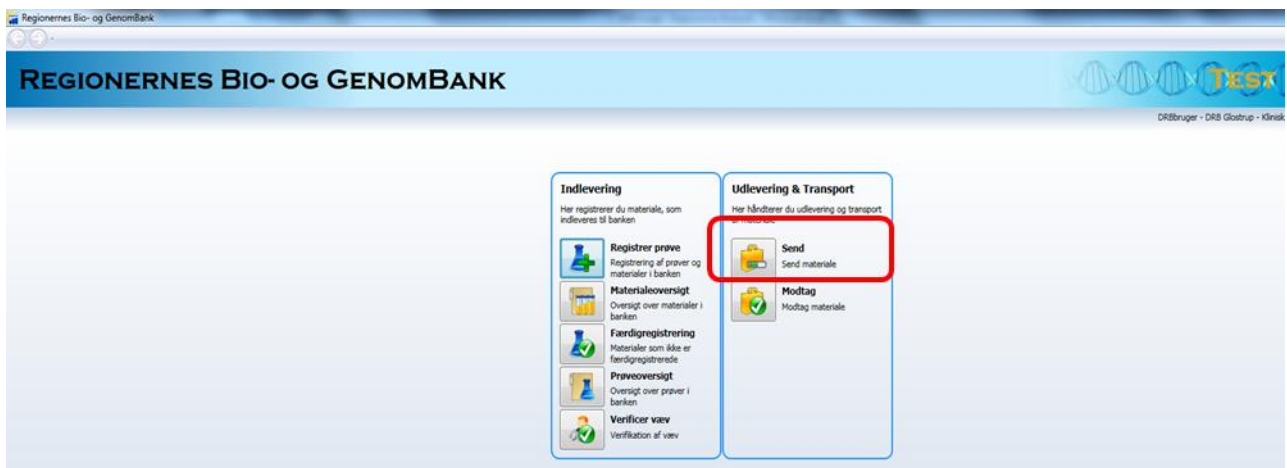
Regionernes Bio- og GenomBank

REGIONERNES BIO- OG GENOMBANK

TEST

DRBbruger - DRB Glostrup - Klinisk

Indlevering

Her registrerer du materiale, som indleveres til banken

Registrer prøve
Registrering af prøver og materialer i banken

Materialeoversigt
Oversigt over materialer i banken

Færdigregistrering
Materialer som ikke er færdigregistrerede

Prøveoversigt
Oversigt over prøver i banken

Verificer væv
Verifikation af væv

Udlevering & Transport

Her håndterer du udlevering og transport af materiale

Send
Send materiale

Modtag
Modtag materiale